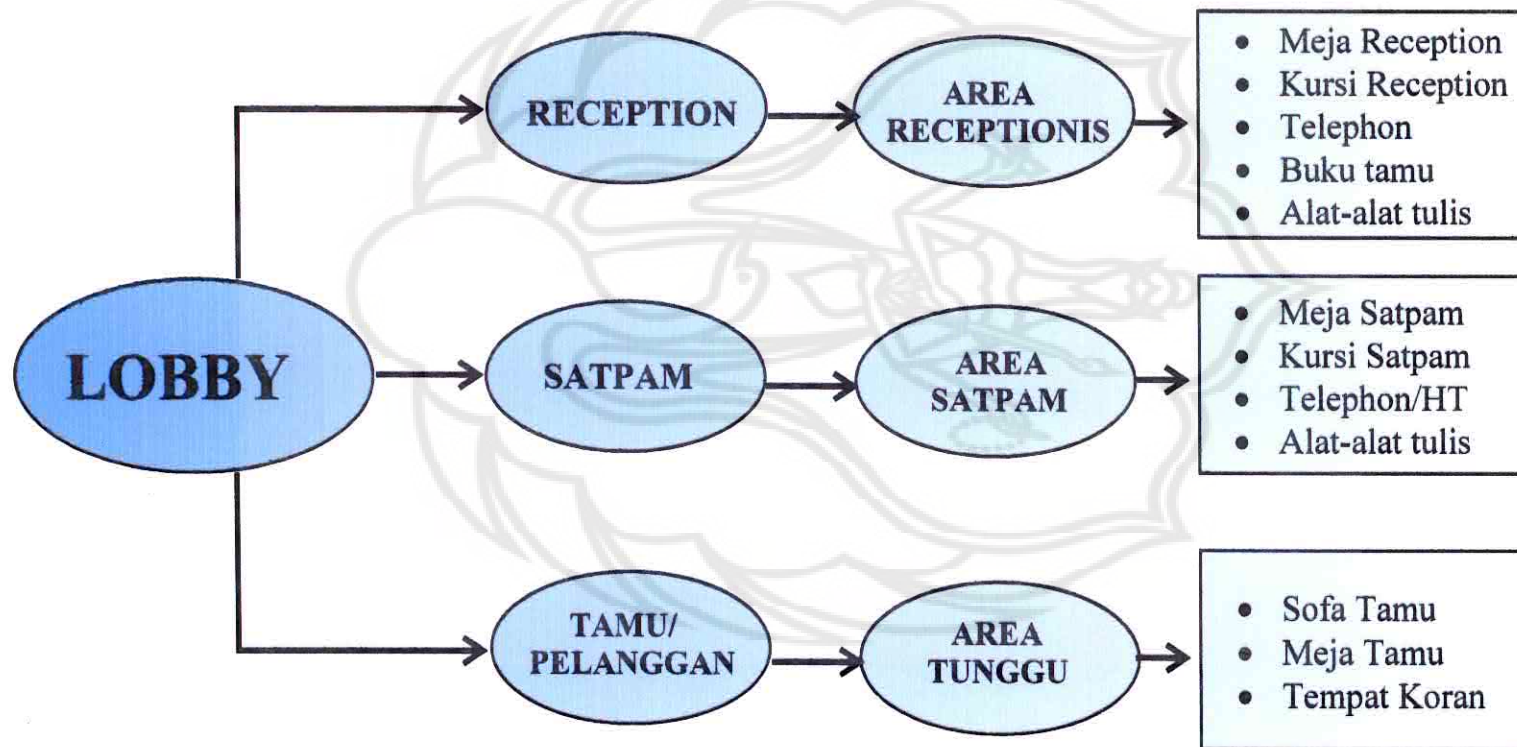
LOBBY

RECEPTION

AREA RECEPTIONIS

- Meja Reception
- Kursi Reception
- Telephon
- Buku tamu
- Alat-alat tulis

SATPAM

AREA SATPAM

- Meja Satpam
- Kursi Satpam
- Telephon/HT
- Alat-alat tulis

TAMU/ PELANGGAN

AREA TUNGGU

- Sofa Tamu
- Meja Tamu
- Tempat Koran